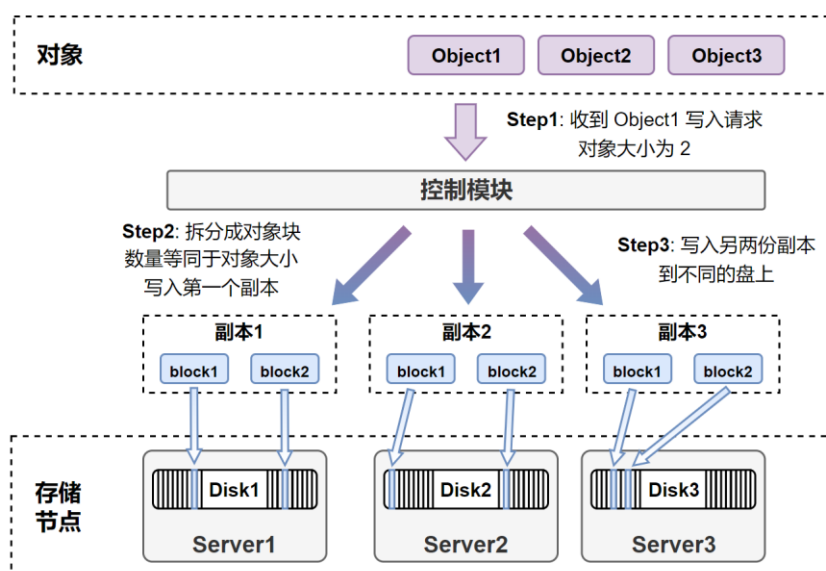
对象

Object1 Object2 Object3

**Step1**: 收到 Object1 写入请求
对象大小为 2

控制模块

**Step2**: 拆分成对象块
数量等同于对象大小
写入第一个副本

**Step3**: 写入另两份副本
到不同的盘上

副本1
block1 block2

副本2
block1 block2

副本3
block1 block2

存储节点

Disk1
Server1

Disk2
Server2

Disk3
Server3